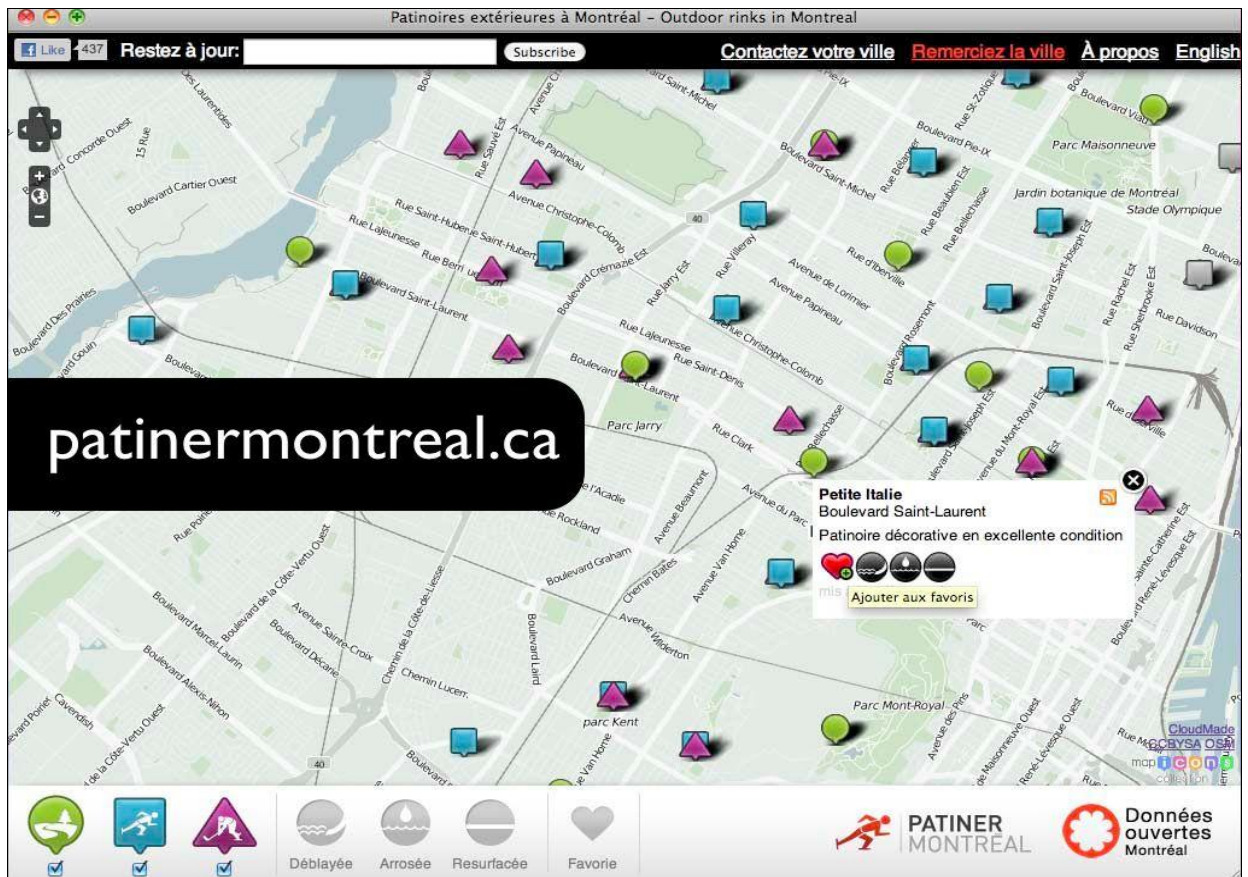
Patinoires extérieures à Montréal – Outdoor rinks in Montreal

Like 437 Restez à jour: Subscribe Contactez votre ville Remerciez la ville À propos English

patinermontreal.ca

Petite Italie
Boulevard Saint-Laurent
Patinoire décorative en excellente condition
Ajouter aux favoris

Boulevard Concorde Ouest
15 Rue
Boulevard Cartier Ouest
Boulevard Des Prairies
Boulevard Gouin
Rue Lajeunesse
Rue Saint-Hubert
Avenue Papineau
Avenue Christophe-Colomb
Boulevard Saint-Laurent
Boulevard Crémazie Est
Rue Jarry Est
Rue Villeray
Avenue de Lorimier
Rue d'Iberville
Boulevard Saint-Michel
Boulevard Pie-IX
Parc Maisonneuve
Jardin botanique de Montréal
Stade Olympique
Rue Rachel Est
Rue Sherbrooke Est
Rue Davidson
Boulevard Rosemont
Rue Saint-Denis
Parc Jarry
Rue Clark
Rue Bellechasse
Avenue du Mont-Royal Est
Rue Saint-Joseph Est
Rue d'Iberville
Boulevard de l'Acadie
Rue Rockland
Boulevard Graham
Avenue Beaumont
Avenue Van Horne
Chemin Bates
Avenue Wilderton
Boulevard Laird
Chemin de la Côte-de-Liesse
Boulevard de la Côte-Vertu Ouest
Avenue Sainte-Croix
Boulevard Décarie
Chemin Lucerne
Boulevard Marcel-Laurin
Boulevard Alexis-Nihon
Boulevard Poirier
Cavendish
parc Kent
Parc Mont-Royal
Avenue des Pins
Boulevard de Maisonneuve
Boulevard René-Lévesque
Rue Sainte-Catherine Est
CloudMade
CCBYSA OSM
map icons collection

Déblayée Arrosée Resurfacée Favorie
PATINER MONTRÉAL
Données ouvertes Montréal